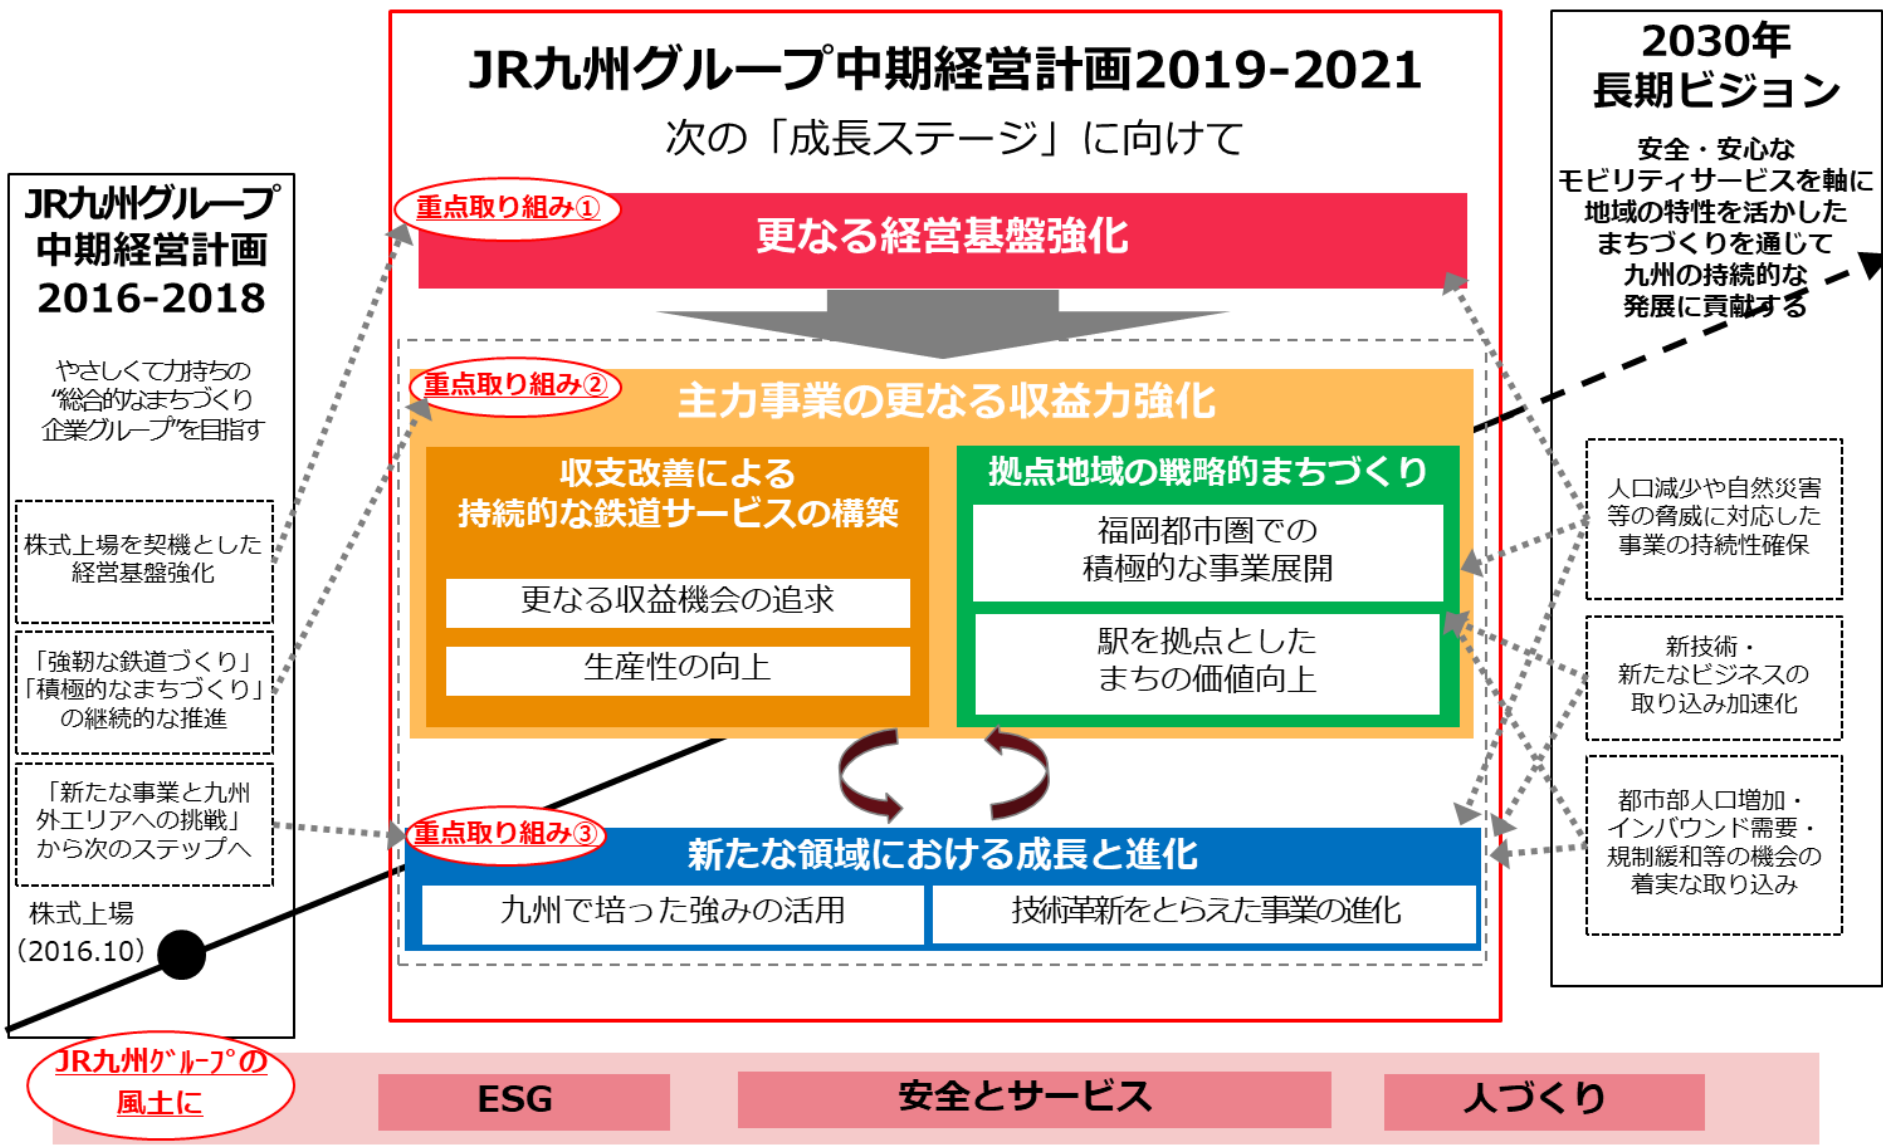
JR九州グループ中期経営計画2016-2018

やさしくて力持ちの"総合的なまちづくり企業グループ"を目指す

株式上場を契機とした経営基盤強化

「強靭な鉄道づくり」「積極的なまちづくり」の継続的な推進

「新たな事業と九州外エリアへの挑戦」から次のステップへ

株式上場（2016.10）

JR九州グループ中期経営計画2019-2021
次の「成長ステージ」に向けて

重点取り組み①
更なる経営基盤強化

重点取り組み②
主力事業の更なる収益力強化

収支改善による持続的な鉄道サービスの構築
更なる収益機会の追求
生産性の向上

拠点地域の戦略的まちづくり
福岡都市圏での積極的な事業展開
駅を拠点としたまちの価値向上

重点取り組み③
新たな領域における成長と進化
九州で培った強みの活用
技術革新をとらえた事業の進化

2030年長期ビジョン
安全・安心なモビリティサービスを軸に地域の特性を活かしたまちづくりを通じて九州の持続的な発展に貢献する

人口減少や自然災害等の脅威に対応した事業の持続性確保

新技術・新たなビジネスの取り込み加速化

都市部人口増加・インバウンド需要・規制緩和等の機会の着実な取り込み

JR九州ｸﾞﾙｰﾌﾟの風土に
ESG
安全とサービス
人づくり